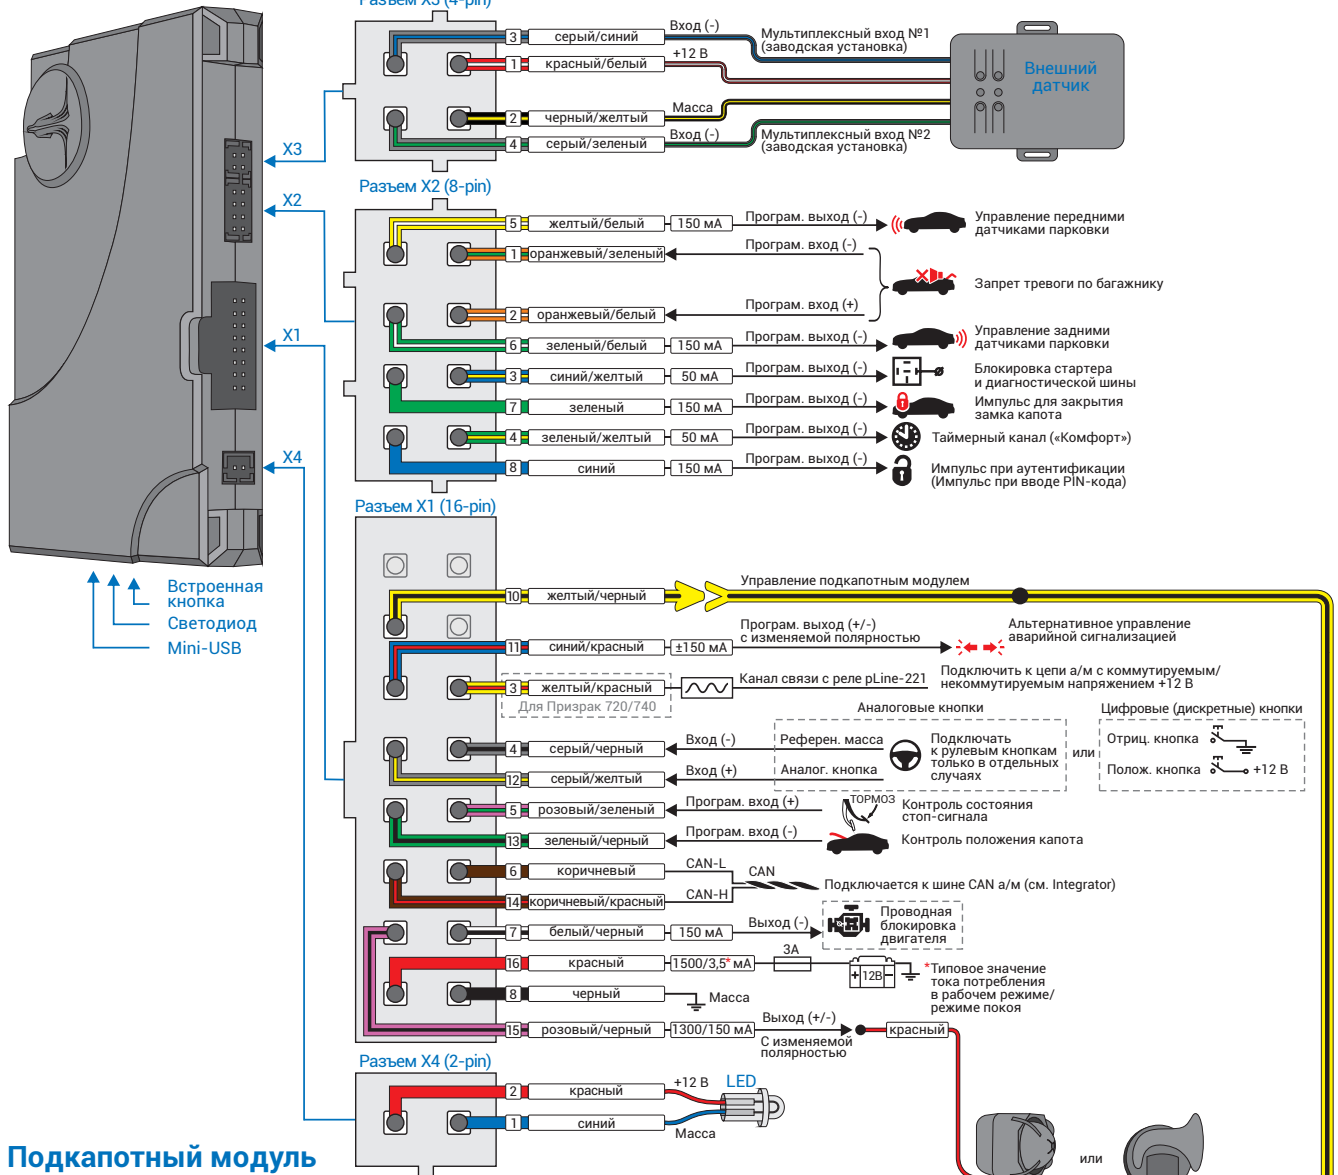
Разъем X3 (4-pin)

3 серый/синий Вход (-) Мультиплексный вход №1 (заводская установка)
1 красный/белый +12 В
2 черный/желтый Масса
4 серый/зеленый Вход (-) Мультиплексный вход №2 (заводская установка)

Внешний датчик

X3
X2
X1
X4

Разъем X2 (8-pin)

5 желтый/белый 150 мА Програм. выход (-) Управление передними датчиками парковки
1 оранжевый/зеленый Програм. вход (-)
Запрет тревоги по багажнику
2 оранжевый/белый Програм. вход (+)
6 зеленый/белый 150 мА Програм. выход (-) Управление задними датчиками парковки
3 синий/желтый 50 мА Програм. выход (-) Блокировка стартера и диагностической шины
7 зеленый 150 мА Програм. выход (-) Импульс для закрытия замка капота
4 зеленый/желтый 50 мА Програм. выход (-) Таймерный канал («Комфорт»)
8 синий 150 мА Програм. выход (-) Импульс при аутентификации (Импульс при вводе PIN-кода)

Встроенная кнопка
Светодиод
Mini-USB

Разъем X1 (16-pin)

10 желтый/черный Управление подкапотным модулем
11 синий/красный ±150 мА Програм. выход (+/-) с изменяемой полярностью Альтернативное управление аварийной сигнализацией
3 желтый/красный Канал связи с реле pLine-221 Подключить к цепи а/м с коммутируемым/некоммутируемым напряжением +12 В
Для Призрак 720/740
Аналоговые кнопки
Цифровые (дискретные) кнопки
4 серый/черный Вход (-) Референ. масса
Подключать к рулевым кнопкам только в отдельных случаях
или
Отриц. кнопка
Полож. кнопка +12 В
12 серый/желтый Вход (+) Аналог. кнопка
5 розовый/зеленый Програм. вход (+) ТОРМОЗ Контроль состояния стоп-сигнала
13 зеленый/черный Програм. вход (-) Контроль положения капота
6 коричневый CAN-L
CAN
Подключается к шине CAN а/м (см. Integrator)
14 коричневый/красный CAN-H
7 белый/черный 150 мА Выход (-) Проводная блокировка двигателя
16 красный 1500/3,5* мА 3А 12В
*Типовое значение тока потребления в рабочем режиме/режиме покоя
8 черный Масса
15 розовый/черный 1300/150 мА Выход (+/-) С изменяемой полярностью красный

Разъем X4 (2-pin)

2 красный +12 В LED
1 синий Масса

или

Подкапотный модуль